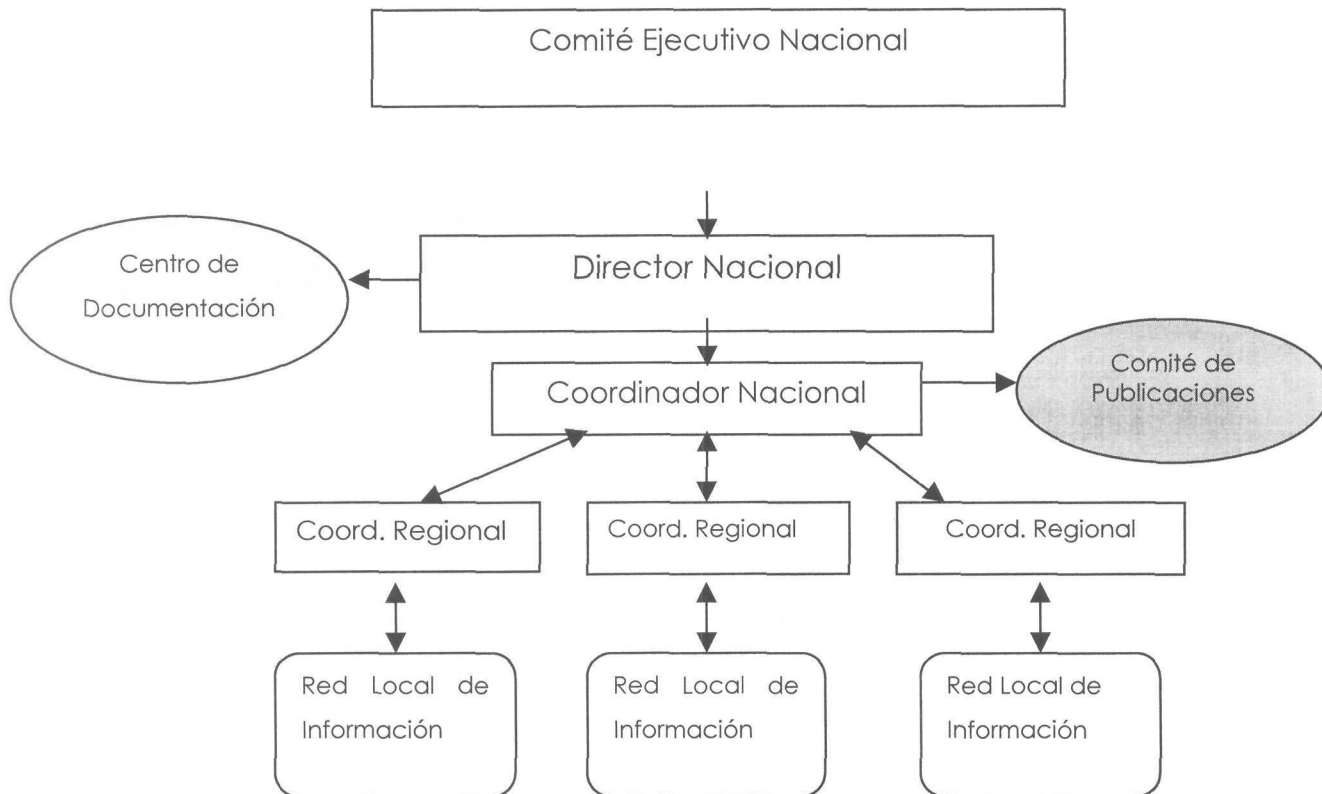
Comité Ejecutivo Nacional

Centro de Documentación

Director Nacional

Coordinador Nacional

Comité de Publicaciones

Coord. Regional

Coord. Regional

Coord. Regional

Red Local de Información

Red Local de Información

Red Local de Información